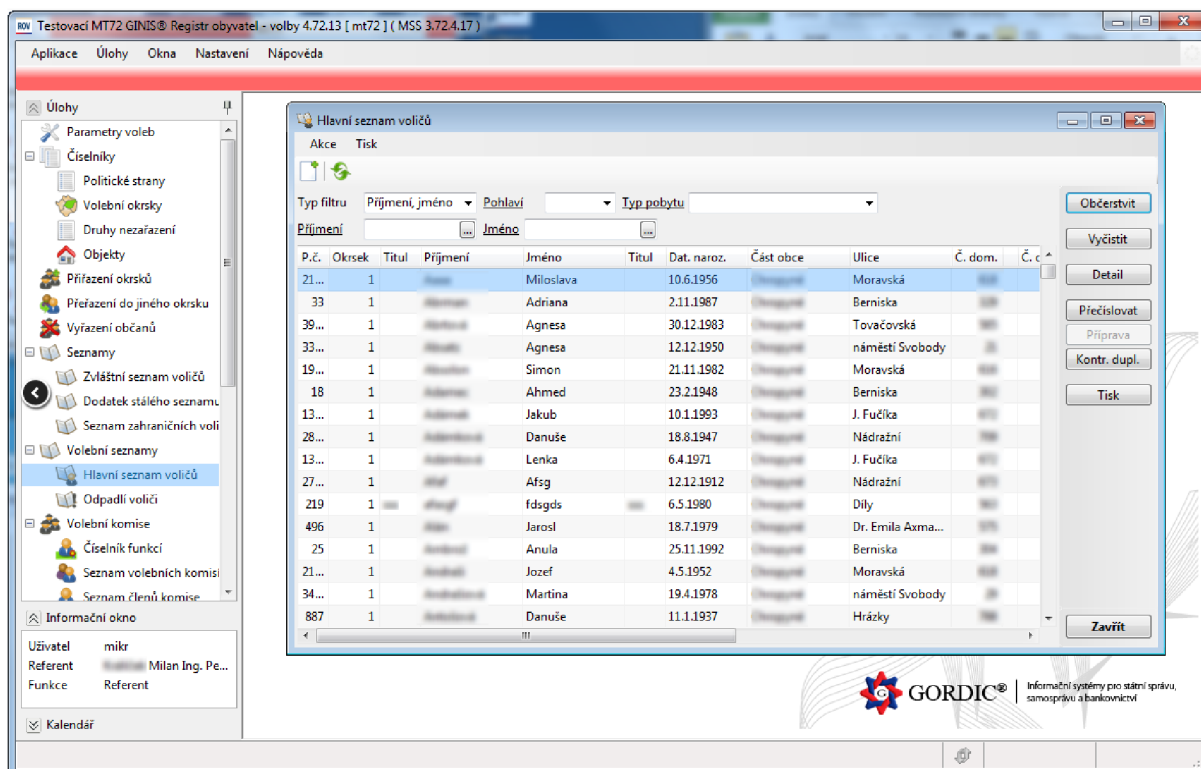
ROV Testovací MT72 GINIS® Registr obyvatel - volby 4.72.13 [ mt72 ] ( MSS 3.72.4.17 )

Aplikace Úlohy Okna Nastavení Nápověda

Úlohy

Parametry voleb
Číselníky
Politické strany
Volební okrsky
Druhy nezařazení
Objekty
Přiřazení okrsků
Přeřazení do jiného okrsku
Vyřazení občanů
Seznamy
Zvláštní seznam voličů
Dodatek stálého seznamu
Seznam zahraničních voli
Volební seznamy
Hlavní seznam voličů
Odpadlí voliči
Volební komise
Číselník funkcí
Seznam volebních komisí
Seznam členů komise

Informační okno

Uživatel mikr
Referent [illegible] Milan Ing. Pe...
Funkce Referent

Kalendář

Hlavní seznam voličů

Akce Tisk

Typ filtru Příjmení, jméno Pohlaví Typ pobytu
Příjmení ... Jméno ...

| P.č. | Okrsek | Titul | Příjmení | Jméno | Titul | Dat. naroz. | Část obce | Ulice | Č. dom. | Č. o |
|---|---|---|---|---|---|---|---|---|---|---|
| 21... | 1 | | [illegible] | Miloslava | | 10.6.1956 | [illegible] | Moravská | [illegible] | |
| 33 | 1 | | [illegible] | Adriana | | 2.11.1987 | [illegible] | Berniska | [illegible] | |
| 39... | 1 | | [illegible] | Agnesa | | 30.12.1983 | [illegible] | Tovačovská | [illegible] | |
| 33... | 1 | | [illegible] | Agnesa | | 12.12.1950 | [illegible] | náměstí Svobody | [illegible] | |
| 19... | 1 | | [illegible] | Simon | | 21.11.1982 | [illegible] | Moravská | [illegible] | |
| 18 | 1 | | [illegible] | Ahmed | | 23.2.1948 | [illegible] | Berniska | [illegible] | |
| 13... | 1 | | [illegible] | Jakub | | 10.1.1993 | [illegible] | J. Fučíka | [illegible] | |
| 28... | 1 | | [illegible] | Danuše | | 18.8.1947 | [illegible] | Nádražní | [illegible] | |
| 13... | 1 | | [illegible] | Lenka | | 6.4.1971 | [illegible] | J. Fučíka | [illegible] | |
| 27... | 1 | | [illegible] | Afsg | | 12.12.1912 | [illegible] | Nádražní | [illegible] | |
| 219 | 1 | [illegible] | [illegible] | fdsgds | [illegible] | 6.5.1980 | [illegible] | Dily | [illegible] | |
| 496 | 1 | | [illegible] | Jarosl | | 18.7.1979 | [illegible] | Dr. Emila Axma... | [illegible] | |
| 25 | 1 | | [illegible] | Anula | | 25.11.1992 | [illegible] | Berniska | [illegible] | |
| 21... | 1 | | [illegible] | Jozef | | 4.5.1952 | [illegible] | Moravská | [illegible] | |
| 34... | 1 | | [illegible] | Martina | | 19.4.1978 | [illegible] | náměstí Svobody | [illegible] | |
| 887 | 1 | | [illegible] | Danuše | | 11.1.1937 | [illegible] | Hrázky | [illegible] | |

Občerstvit
Vyčistit
Detail
Přečíslovat
Příprava
Kontr. dupl.
Tisk
Zavřít

GORDIC® Informační systémy pro státní správu, samosprávu a bankovnictví